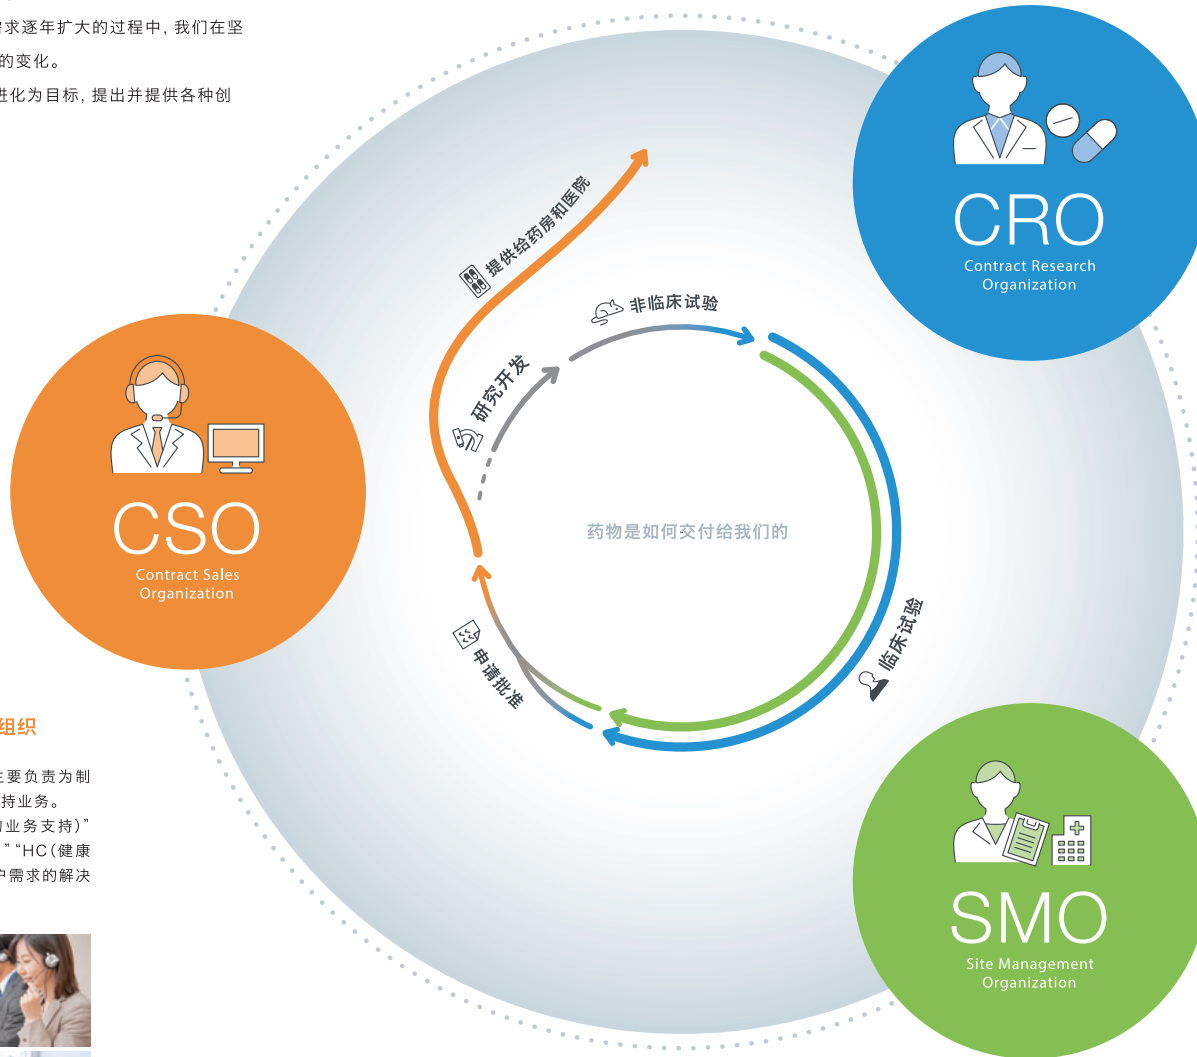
求逐年扩大的过程中，我们在坚
的变化。
进化为目标，提出并提供各种创

CRO
Contract Research
Organization

提供给药房和医院

非临床试验

研究开发

CSO
Contract Sales
Organization

药物是如何交付给我们的

申请批准

临床试验

组织

主要负责为制
持业务。
业务支持)"
""HC(健康
中需求的解决

SMO
Site Management
Organization